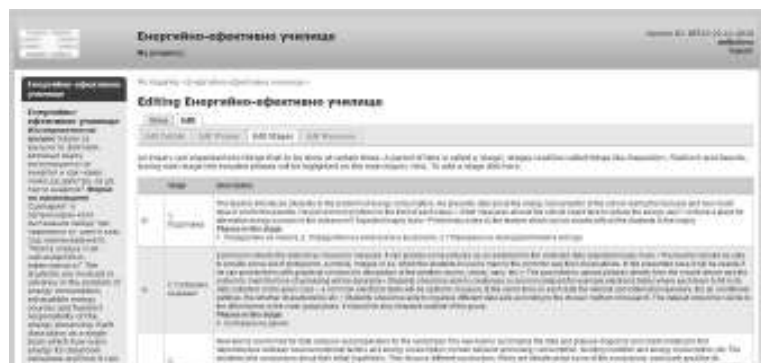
Енергийно-ефективно училище

Editing Енергийно-ефективно училище

View | Edit

Edit Details | Edit Phases | Edit Stages | Edit Resources

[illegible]

| Stage | Description |
|---|---|
| 1 | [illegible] |
| 2 | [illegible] |
| 3 | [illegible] |

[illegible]